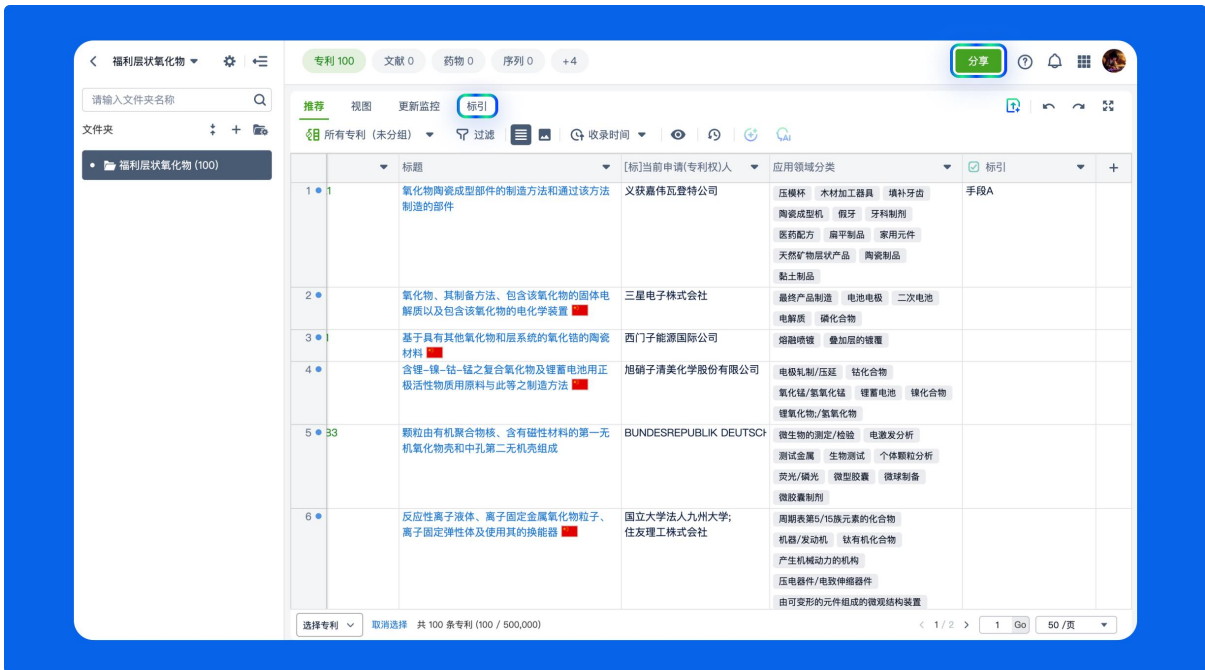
< 福利层状氧化物 ▾

请输入文件夹名称

文件夹

福利层状氧化物 (100)

专利 100 文献 0 药物 0 序列 0 +4

分享

推荐 视图 更新监控 标引

所有专利（未分组） ▾ 过滤 收录时间 ▾

| | 标题 | [标]当前申请(专利权)人 | 应用领域分类 | 标引 |
|---|---|---|---|---|
| 1 1 | 氧化物陶瓷成型部件的制造方法和通过该方法制造的部件 | 义获嘉伟瓦登特公司 | 压模杯 木材加工器具 填补牙齿 陶瓷成型机 假牙 牙科制剂 医药配方 扁平制品 家用元件 天然矿物层状产品 陶瓷制品 黏土制品 | 手段A |
| 2 | 氧化物、其制备方法、包含该氧化物的固体电解质以及包含该氧化物的电化学装置 | 三星电子株式会社 | 最终产品制造 电池电极 二次电池 电解质 磷化合物 | |
| 3 | 基于具有其他氧化物和层系统的氧化锆的陶瓷材料 | 西门子能源国际公司 | 熔融喷镀 叠加层的镀覆 | |
| 4 | 含锂-镍-钴-锰之复合氧化物及锂蓄电池用正极活性物质用原料与此等之制造方法 | 旭硝子清美化学股份有限公司 | 电极轧制/压延 钴化合物 氧化锰/氢氧化锰 锂蓄电池 镍化合物 锂氧化物;/氢氧化物 | |
| 5 33 | 颗粒由有机聚合物核、含有磁性材料的第一无机氧化物壳和中孔第二无机壳组成 | BUNDESREPUBLIK DEUTSCH | 微生物的测定/检验 电激发分析 测试金属 生物测试 个体颗粒分析 荧光/磷光 微型胶囊 微球制备 微胶囊制剂 | |
| 6 | 反应性离子液体、离子固定金属氧化物粒子、离子固定弹性体及使用其的换能器 | 国立大学法人九州大学; 住友理工株式会社 | 周期表第5/15族元素的化合物 机器/发动机 钛有机化合物 产生机械动力的机构 压电器件/电致伸缩器件 由可变形的元件组成的微观结构装置 | |

选择专利 ▾ 取消选择 共 100 条专利 (100 / 500,000) < 1 / 2 > 1 Go 50 /页